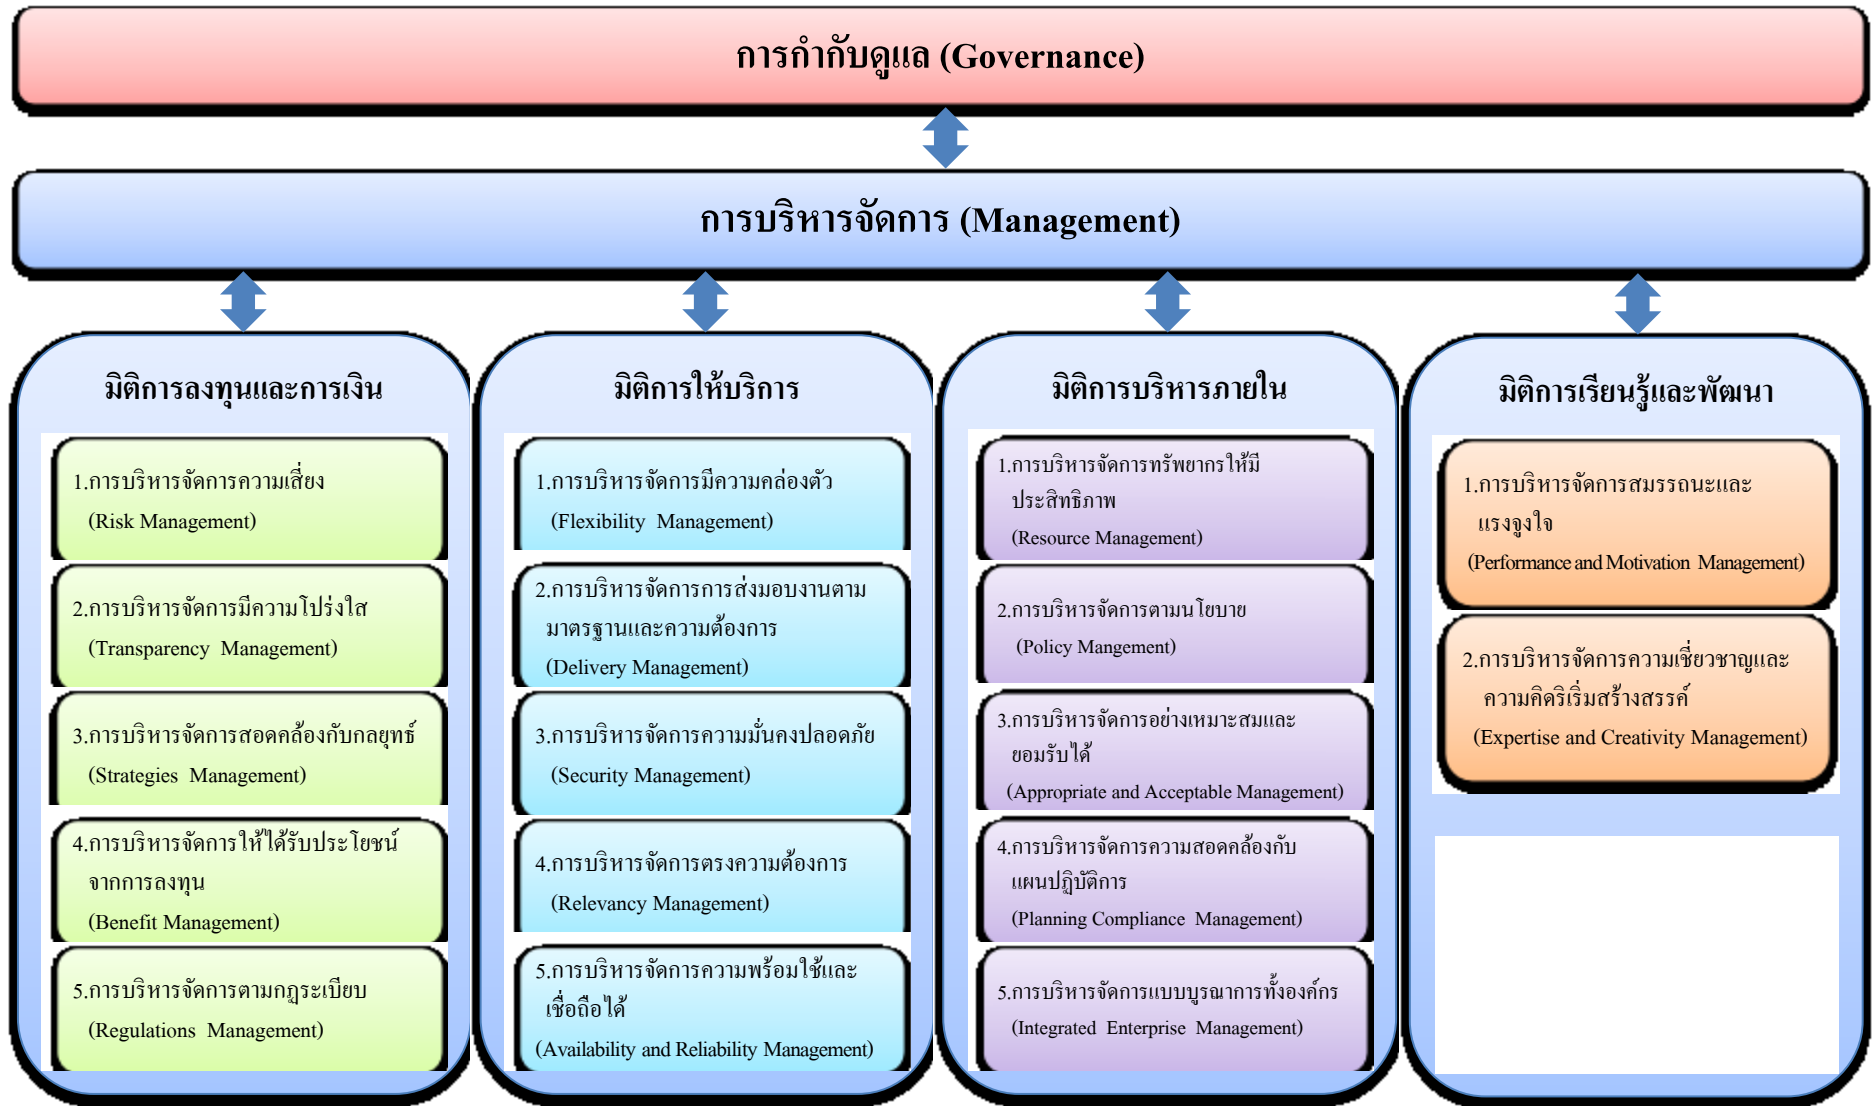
การกำกับดูแล (Governance)

การบริหารจัดการ (Management)

มิติการลงทุนและการเงิน

1.การบริหารจัดการความเสี่ยง (Risk Management)

2.การบริหารจัดการมีความโปร่งใส (Transparency Management)

3.การบริหารจัดการสอดคล้องกับกลยุทธ์ (Strategies Management)

4.การบริหารจัดการให้ได้รับประโยชน์จากการลงทุน (Benefit Management)

5.การบริหารจัดการตามกฎระเบียบ (Regulations Management)

มิติการให้บริการ

1.การบริหารจัดการมีความคล่องตัว (Flexibility Management)

2.การบริหารจัดการการส่งมอบงานตามมาตรฐานและความต้องการ (Delivery Management)

3.การบริหารจัดการความมั่นคงปลอดภัย (Security Management)

4.การบริหารจัดการตรงความต้องการ (Relevancy Management)

5.การบริหารจัดการความพร้อมใช้และเชื่อถือได้ (Availability and Reliability Management)

มิติการบริหารภายใน

1.การบริหารจัดการทรัพยากรให้มีประสิทธิภาพ (Resource Management)

2.การบริหารจัดการตามนโยบาย (Policy Mangement)

3.การบริหารจัดการอย่างเหมาะสมและยอมรับได้ (Appropriate and Acceptable Management)

4.การบริหารจัดการความสอดคล้องกับแผนปฏิบัติการ (Planning Compliance Management)

5.การบริหารจัดการแบบบูรณาการทั้งองค์กร (Integrated Enterprise Management)

มิติการเรียนรู้และพัฒนา

1.การบริหารจัดการสมรรถนะและแรงจูงใจ (Performance and Motivation Management)

2.การบริหารจัดการความเชี่ยวชาญและความคิดริเริ่มสร้างสรรค์ (Expertise and Creativity Management)